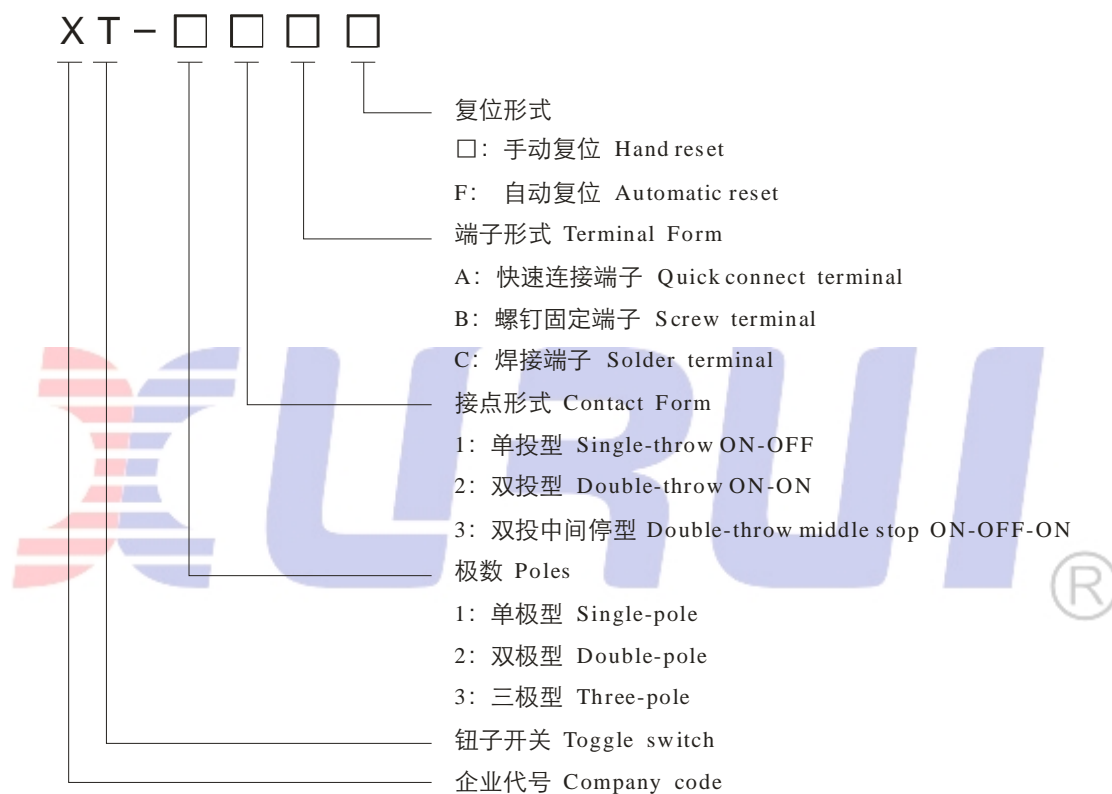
XT-□□□□

复位形式
□：手动复位 Hand reset
F：自动复位 Automatic reset

端子形式 Terminal Form
A：快速连接端子 Quick connect terminal
B：螺钉固定端子 Screw terminal
C：焊接端子 Solder terminal

接点形式 Contact Form
1：单投型 Single-throw ON-OFF
2：双投型 Double-throw ON-ON
3：双投中间停型 Double-throw middle stop ON-OFF-ON

极数 Poles
1：单极型 Single-pole
2：双极型 Double-pole
3：三极型 Three-pole

钮子开关 Toggle switch

企业代号 Company code

XURUI ®